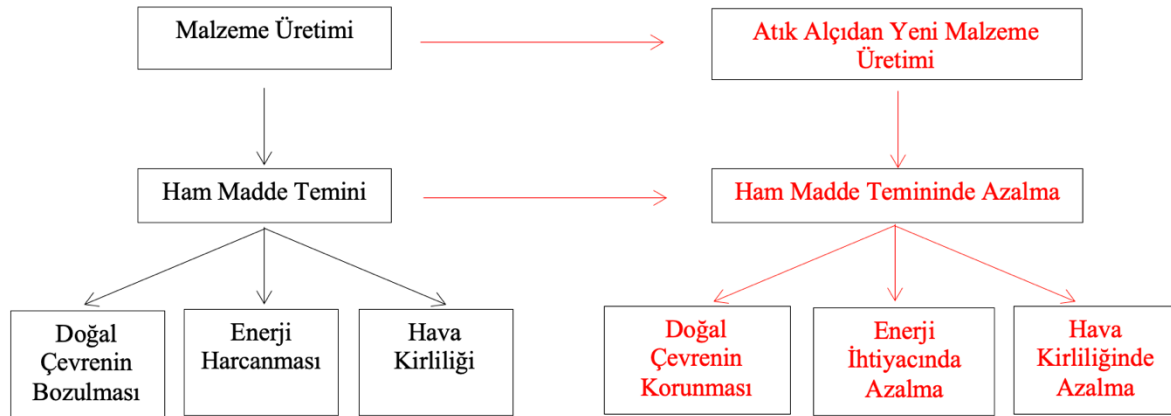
Malzeme Üretimi

Atık Alçıdan Yeni Malzeme Üretimi

Ham Madde Temini

Ham Madde Temininde Azalma

Doğal Çevrenin Bozulması

Enerji Harcanması

Hava Kirliliği

Doğal Çevrenin Korunması

Enerji İhtiyacında Azalma

Hava Kirliliğinde Azalma